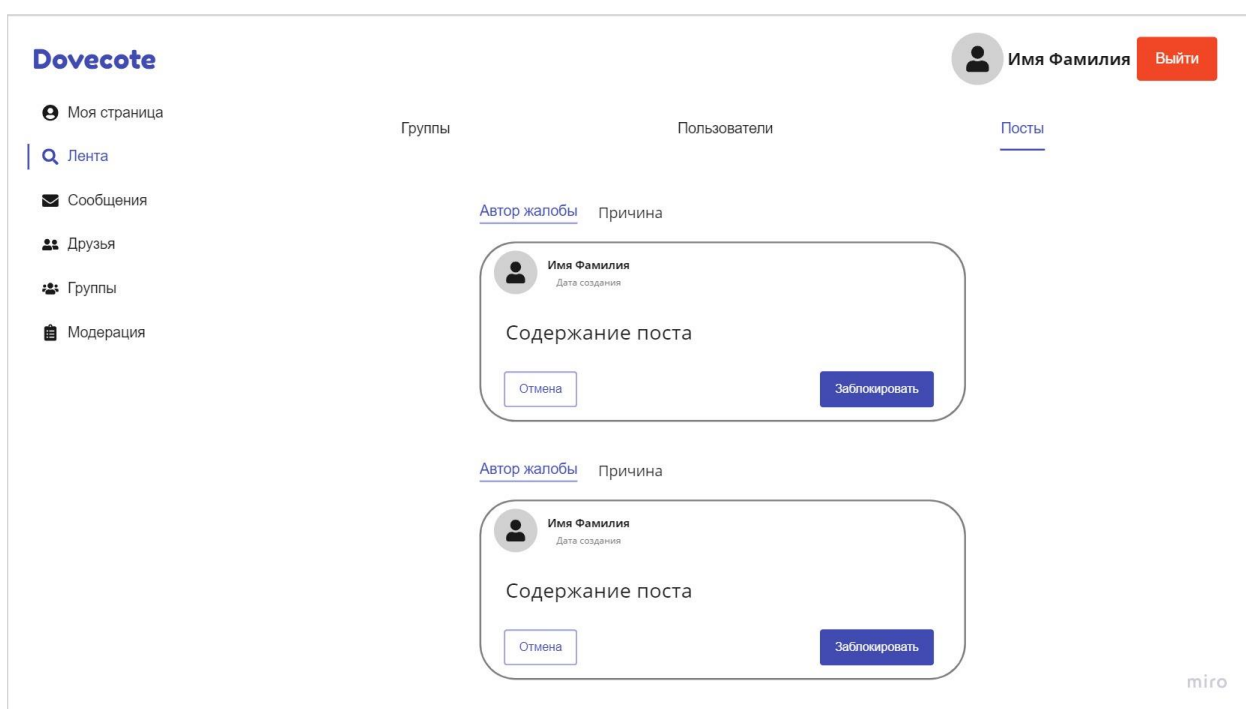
Dovecote

Имя Фамилия Выйти

Моя страница
Лента
Сообщения
Друзья
Группы
Модерация

Группы Пользователи Посты

Автор жалобы Причина

Имя Фамилия
Дата создания

Содержание поста

Отмена Заблокировать

Автор жалобы Причина

Имя Фамилия
Дата создания

Содержание поста

Отмена Заблокировать

miro